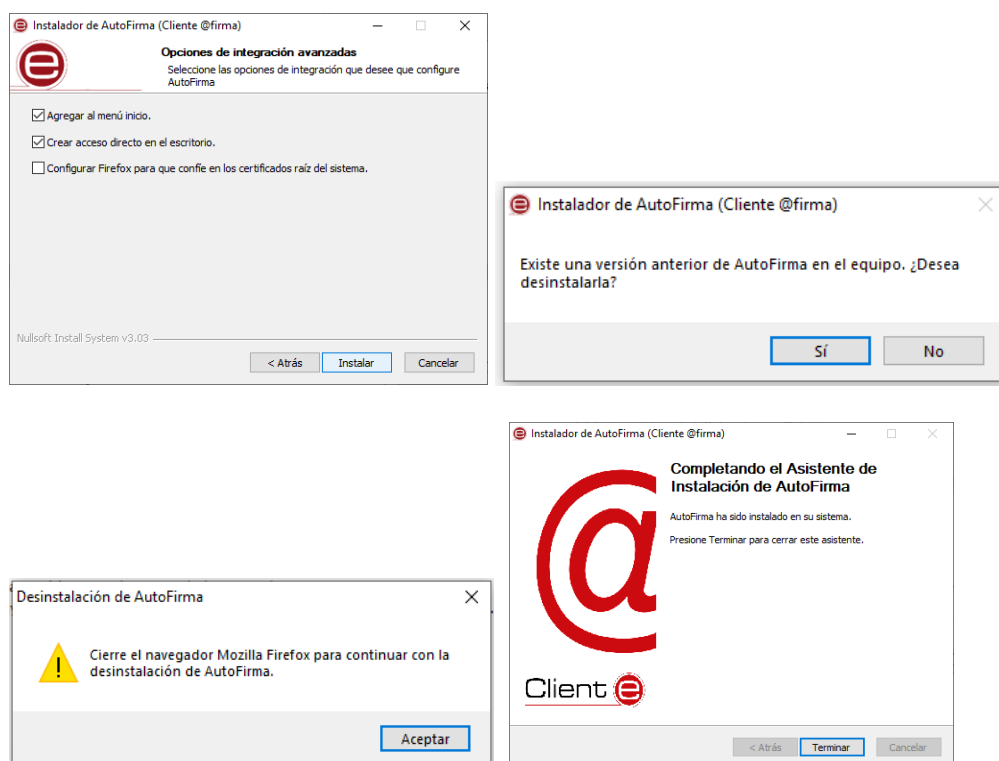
Instalador de AutoFirma (Cliente @firma)

Opciones de integración avanzadas

Seleccione las opciones de integración que desee que configure AutoFirma

Agregar al menú inicio.

Crear acceso directo en el escritorio.

Configurar Firefox para que confíe en los certificados raíz del sistema.

Nullsoft Install System v3.03

< Atrás | Instalar | Cancelar

Instalador de AutoFirma (Cliente @firma)

Existe una versión anterior de AutoFirma en el equipo. ¿Desea desinstalarla?

Sí | No

Instalador de AutoFirma (Cliente @firma)

Completando el Asistente de Instalación de AutoFirma

AutoFirma ha sido instalado en su sistema.

Presione Terminar para cerrar este asistente.

Client e

< Atrás | Terminar | Cancelar

Desinstalación de AutoFirma

Cierre el navegador Mozilla Firefox para continuar con la desinstalación de AutoFirma.

Aceptar